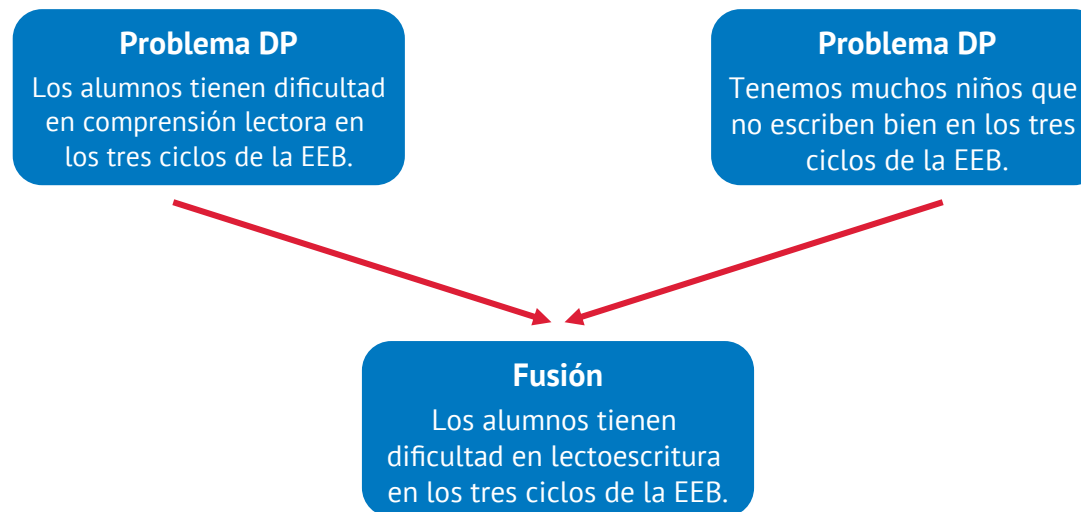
Problema DP
Los alumnos tienen dificultad en comprensión lectora en los tres ciclos de la EEB.

Problema DP
Tenemos muchos niños que no escriben bien en los tres ciclos de la EEB.

Fusión
Los alumnos tienen dificultad en lectoescritura en los tres ciclos de la EEB.